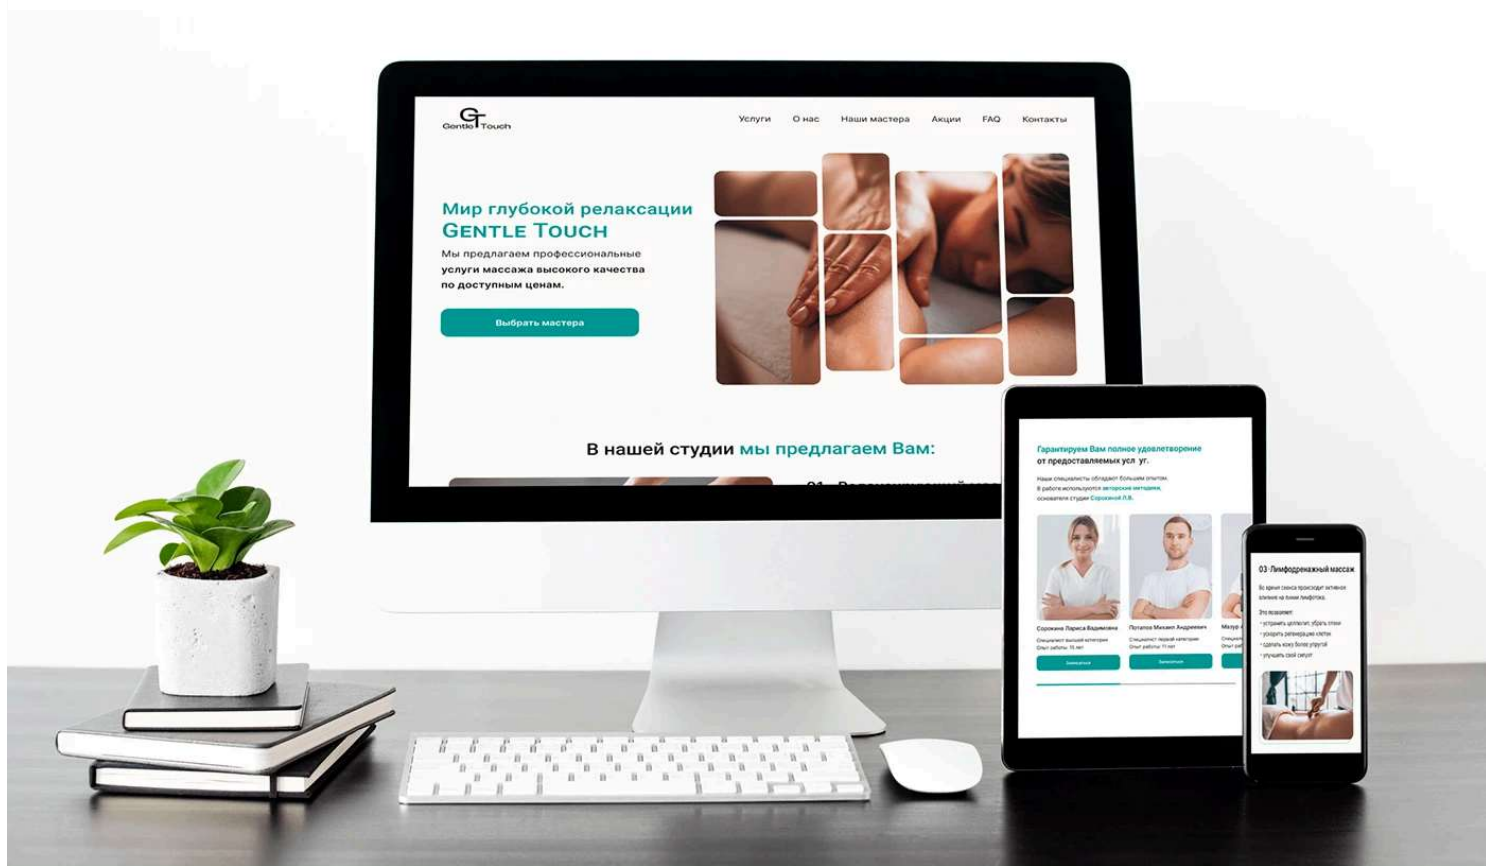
GT Gentle Touch

Услуги О нас Наши мастера Акции FAQ Контакты

Мир глубокой релаксации
GENTLE TOUCH

Мы предлагаем профессиональные услуги массажа высокого качества по доступным ценам.

Выбрать мастера

В нашей студии мы предлагаем Вам:

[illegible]

Гарантируем Вам полное удовлетворение от предоставляемых усл уг.

Наши специалисты обладают большим опытом. В работе используются авторские методики, основателя студии Сорокиной Л.В.

Сорокина Лариса Вадимовна
Специалист высшей категории
Опыт работы: 15 лет
Записаться

Потапов Михаил Андреевич
Специалист первой категории
Опыт работы: 11 лет
Записаться

Мазур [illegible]

03 Лимфодренажный массаж

Во время сеанса происходит активное влияние на поток лимфотока.

Это позволяет:
• устранить целлюлит, убрать отеки
• ускорить регенерацию клеток
• сделать кожу более упругой
• улучшить свой силуэт